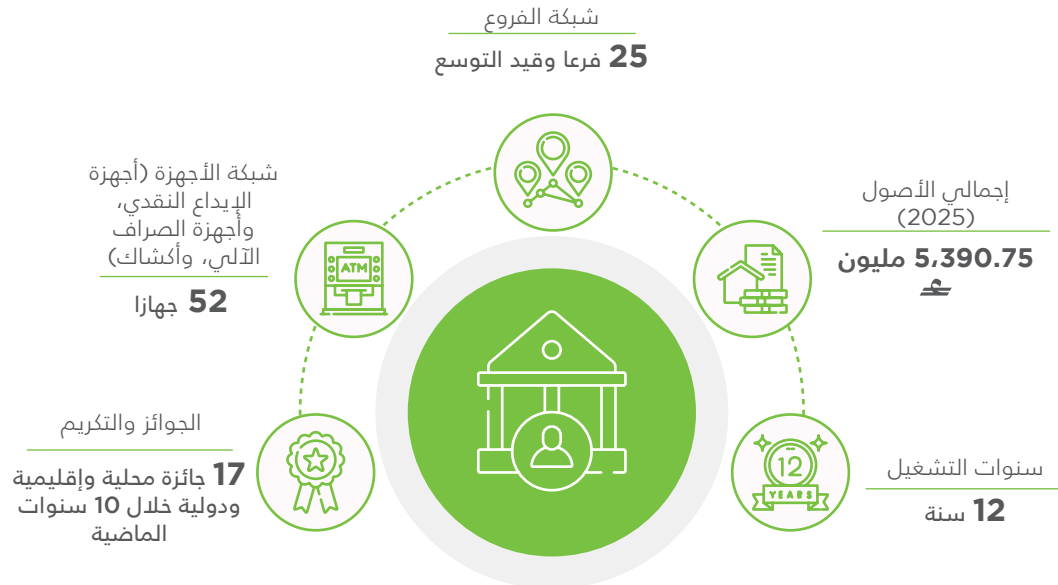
شبكة الفروع

**25** فرعا وقيد التوسع

شبكة الأجهزة (أجهزة الإيداع النقدي، وأجهزة الصراف الآلي، وأكشاك)

**52** جهازا

إجمالي الأصول (2025)

**5,390.75** مليون ⃁

ATM

الجوائز والتكريم

**17** جائزة محلية وإقليمية ودولية خلال 10 سنوات الماضية

12 YEARS

سنوات التشغيل

**12** سنة